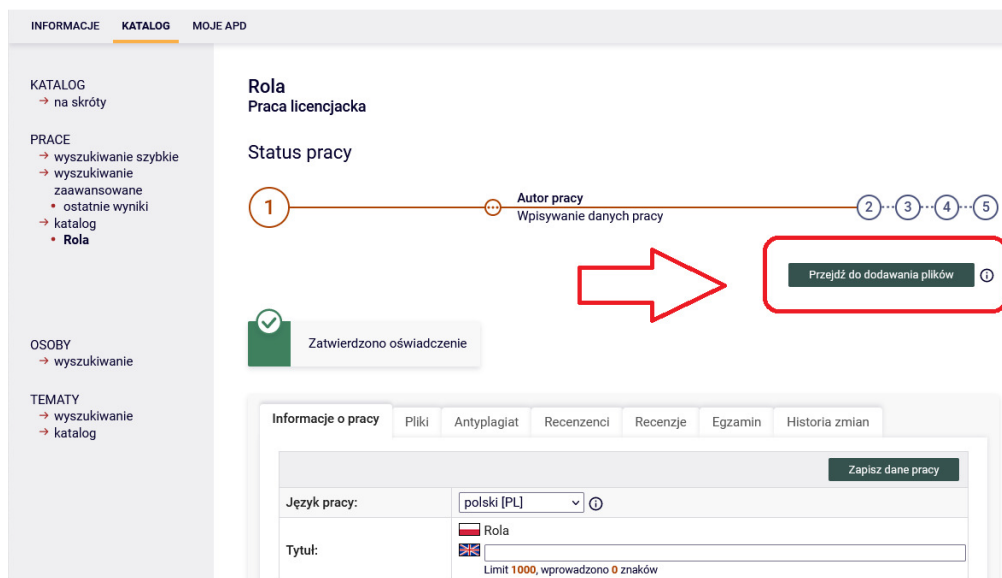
INFORMACJE KATALOG MOJE APD

KATALOG
→ na skróty

PRACE
→ wyszukiwanie szybkie
→ wyszukiwanie zaawansowane
• ostatnie wyniki
→ katalog
• Rola

OSOBY
→ wyszukiwanie

TEMATY
→ wyszukiwanie
→ katalog

Rola
Praca licencjacka

Status pracy

1

Autor pracy
Wpisywanie danych pracy

2 3 4 5

Przejdź do dodawania plików

Zatwierdzono oświadczenie

Informacje o pracy | Pliki | Antyplagiat | Recenzenci | Recenzje | Egzamin | Historia zmian

Zapisz dane pracy

| Język pracy: | polski [PL] |
|---|---|
| Tytuł: | Rola<br>Limit 1000, wprowadzono 0 znaków |